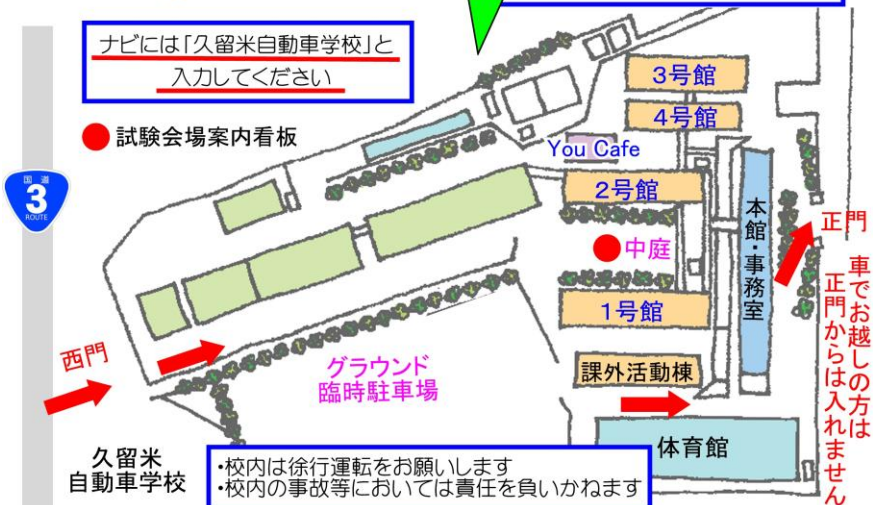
ナビには「久留米自動車学校」と入力してください

試験会場案内看板

国道
3
ROUTE

3号館
4号館
You Cafe
2号館
中庭
1号館
本館・事務室
正門
車でお越しの方は正門からは入れません
西門
グラウンド
臨時駐車場
課外活動棟
体育館

久留米
自動車学校

•校内は徐行運転をお願いします
•校内の事故等においては責任を負いかねます